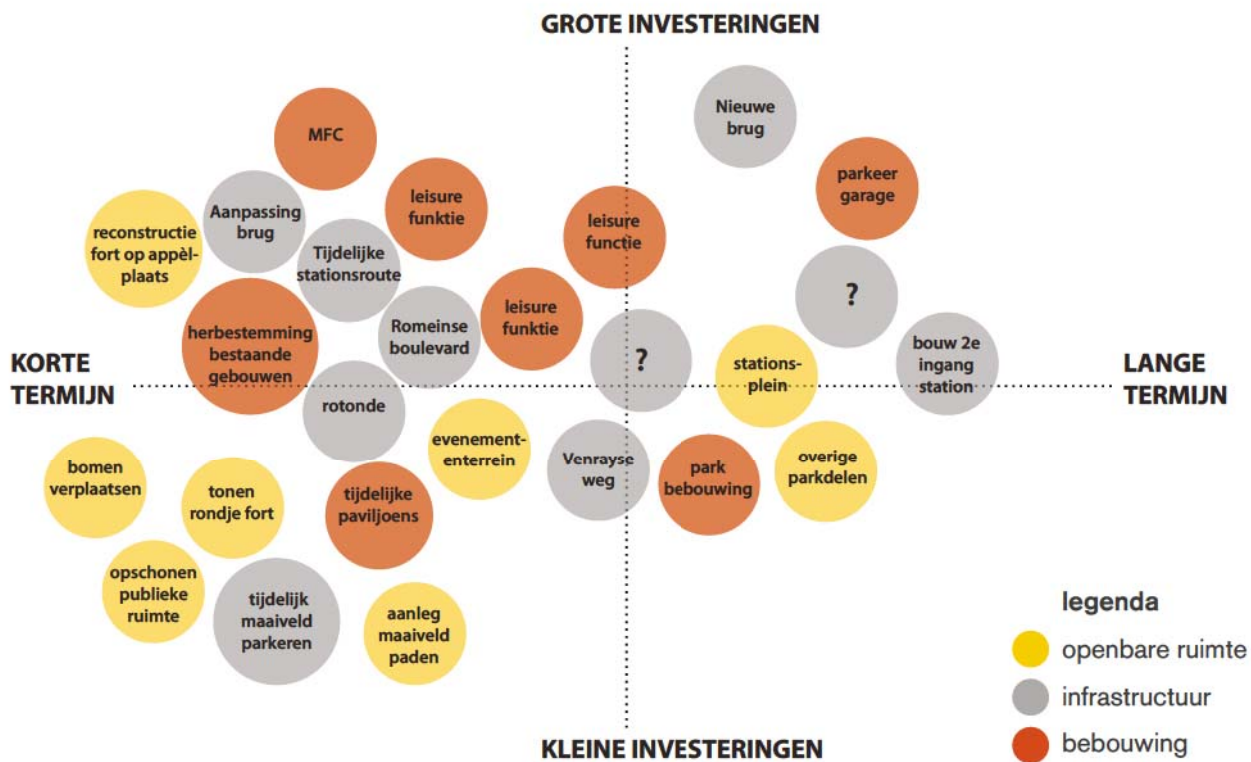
GROTE INVESTERINGEN

MFC

Nieuwe brug

parkeer garage

leisure funktie

Aanpassing brug

reconstructie fort op appèlplaats

Tijdelijke stationsroute

leisure functie

?

leisure funktie

Romeinse boulevard

herbestemming bestaande gebouwen

?

bouw 2e ingang station

KORTE TERMIJN

stations-plein

LANGE TERMIJN

rotonde

evenemententerrein

bomen verplaatsen

Venrayse weg

park bebouwing

overige parkdelen

tonen rondje fort

tijdelijke paviljoens

opschonen publieke ruimte

tijdelijk maaiveld parkeren

aanleg maaiveld paden

legenda

openbare ruimte

infrastructuur

bebouwing

KLEINE INVESTERINGEN